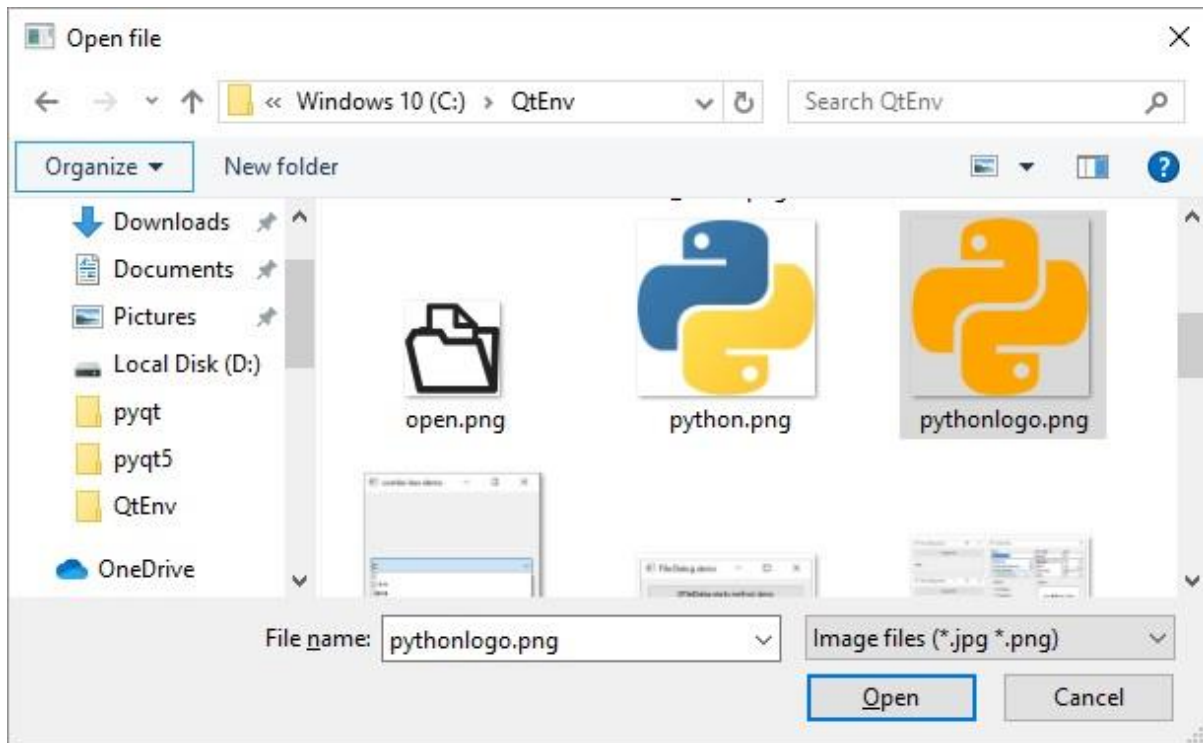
Open file

« Windows 10 (C:) › QtEnv

Search QtEnv

Organize ▾

New folder

Downloads

Documents

Pictures

Local Disk (D:)

pyqt

pyqt5

QtEnv

OneDrive

open.png

python.png

pythonlogo.png

File name: pythonlogo.png

Image files (*.jpg *.png)

Open

Cancel